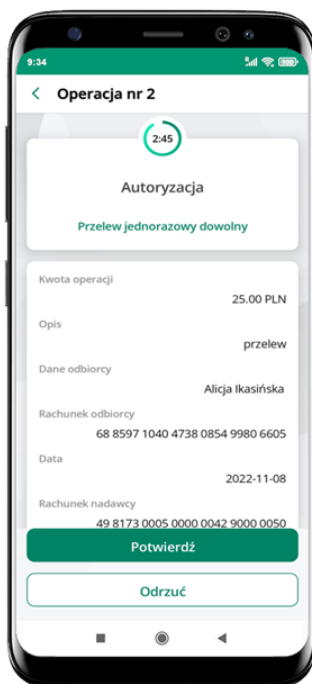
9:34

Operacja nr 2

2:45

Autoryzacja

Przelew jednorazowy dowolny

Kwota operacji
25.00 PLN

Opis
przelew

Dane odbiorcy
Alicja Ikasińska

Rachunek odbiorcy
68 8597 1040 4738 0854 9980 6605

Data
2022-11-08

Rachunek nadawcy
49 8173 0005 0000 0042 9000 0050

Potwierdź

Odrzuć